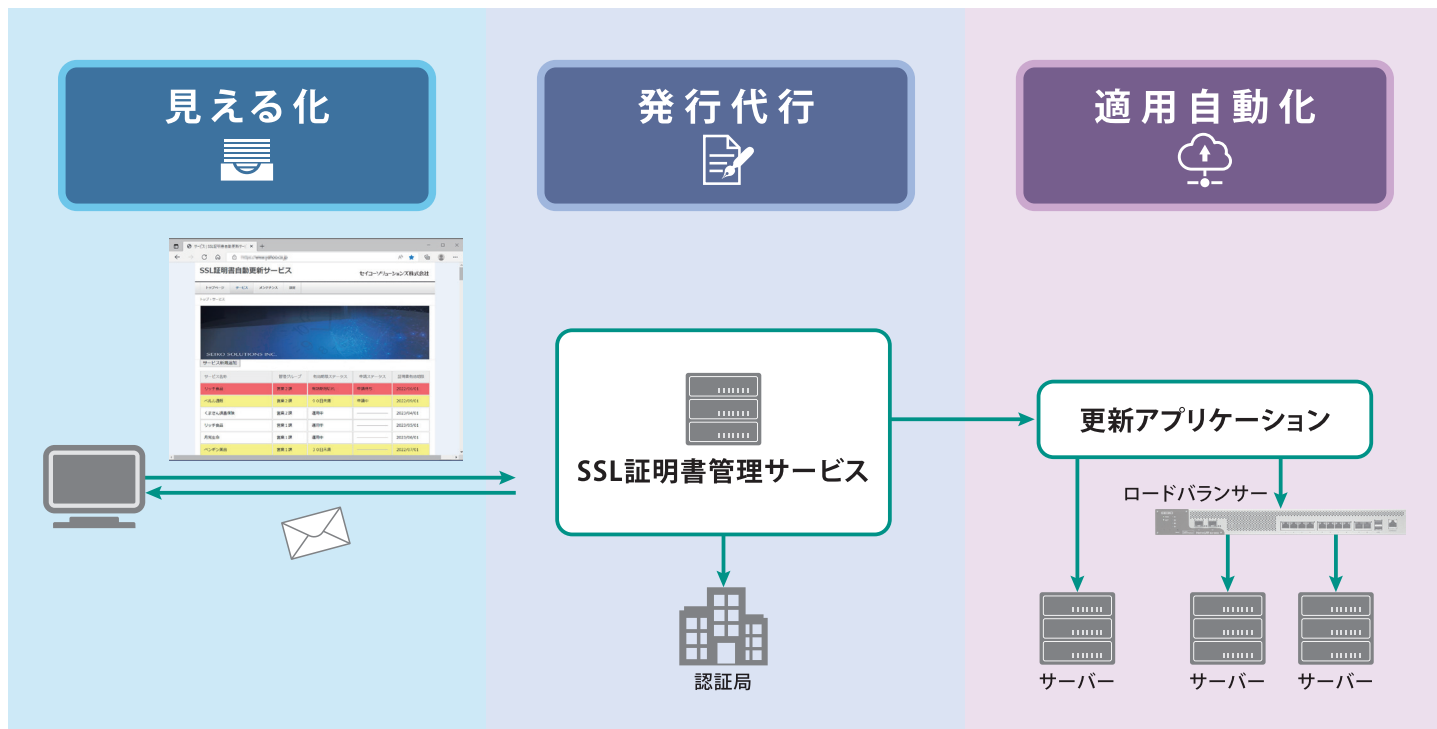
見える化

発行代行

適用自動化

SSL証明書自動更新サービス

セイコーソリューションズ株式会社

SEIKO SOLUTIONS INC.

SSL証明書管理サービス

認証局

更新アプリケーション

ロードバランサー

サーバー

サーバー

サーバー